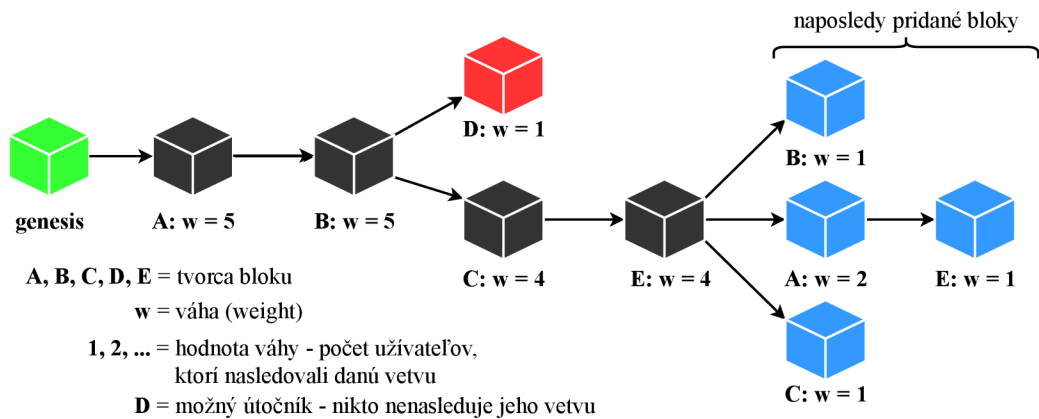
naposledy pridané bloky

D: w = 1

B: w = 1

genesis

A: w = 5

B: w = 5

C: w = 4

E: w = 4

A: w = 2

E: w = 1

C: w = 1

A, B, C, D, E = tvorca bloku

w = váha (weight)

1, 2, ... = hodnota váhy - počet užívateľov, ktorí nasledovali danú vetvu

D = možný útočník - nikto nenasleduje jeho vetvu